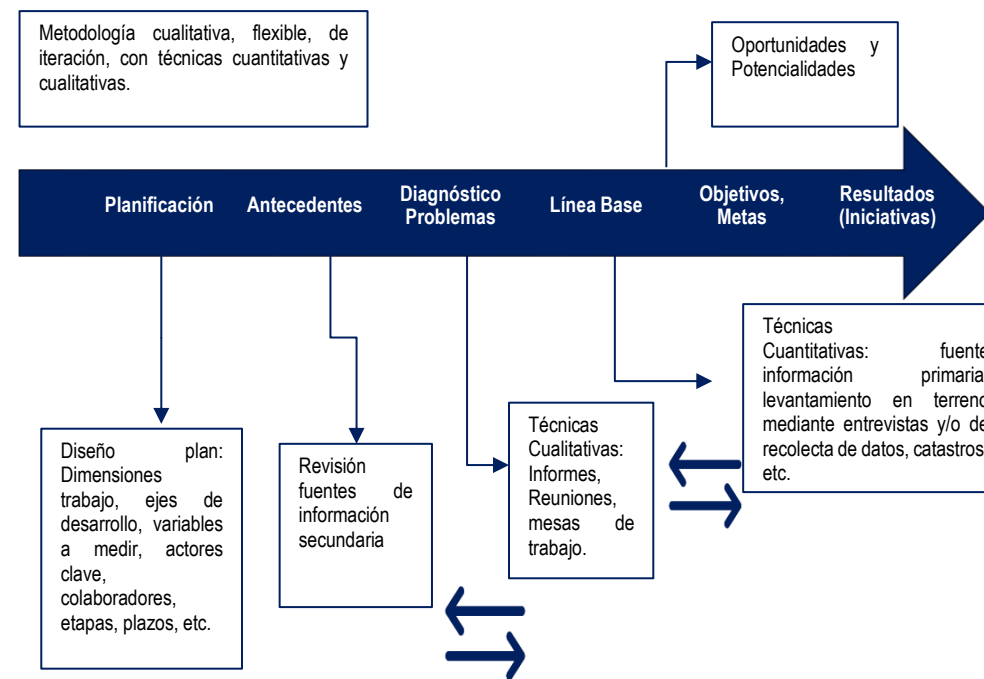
Metodología cualitativa, flexible, de iteración, con técnicas cuantitativas y cualitativas.

Oportunidades y Potencialidades

Planificación

Antecedentes

Diagnóstico Problemas

Línea Base

Objetivos, Metas

Resultados (Iniciativas)

Técnicas Cuantitativas: fuente información primaria levantamiento en terreno mediante entrevistas y/o de recolecta de datos, catastros etc.

Diseño plan: Dimensiones trabajo, ejes de desarrollo, variables a medir, actores clave, colaboradores, etapas, plazos, etc.

Revisión fuentes de información secundaria

Técnicas Cualitativas: Informes, Reuniones, mesas de trabajo.